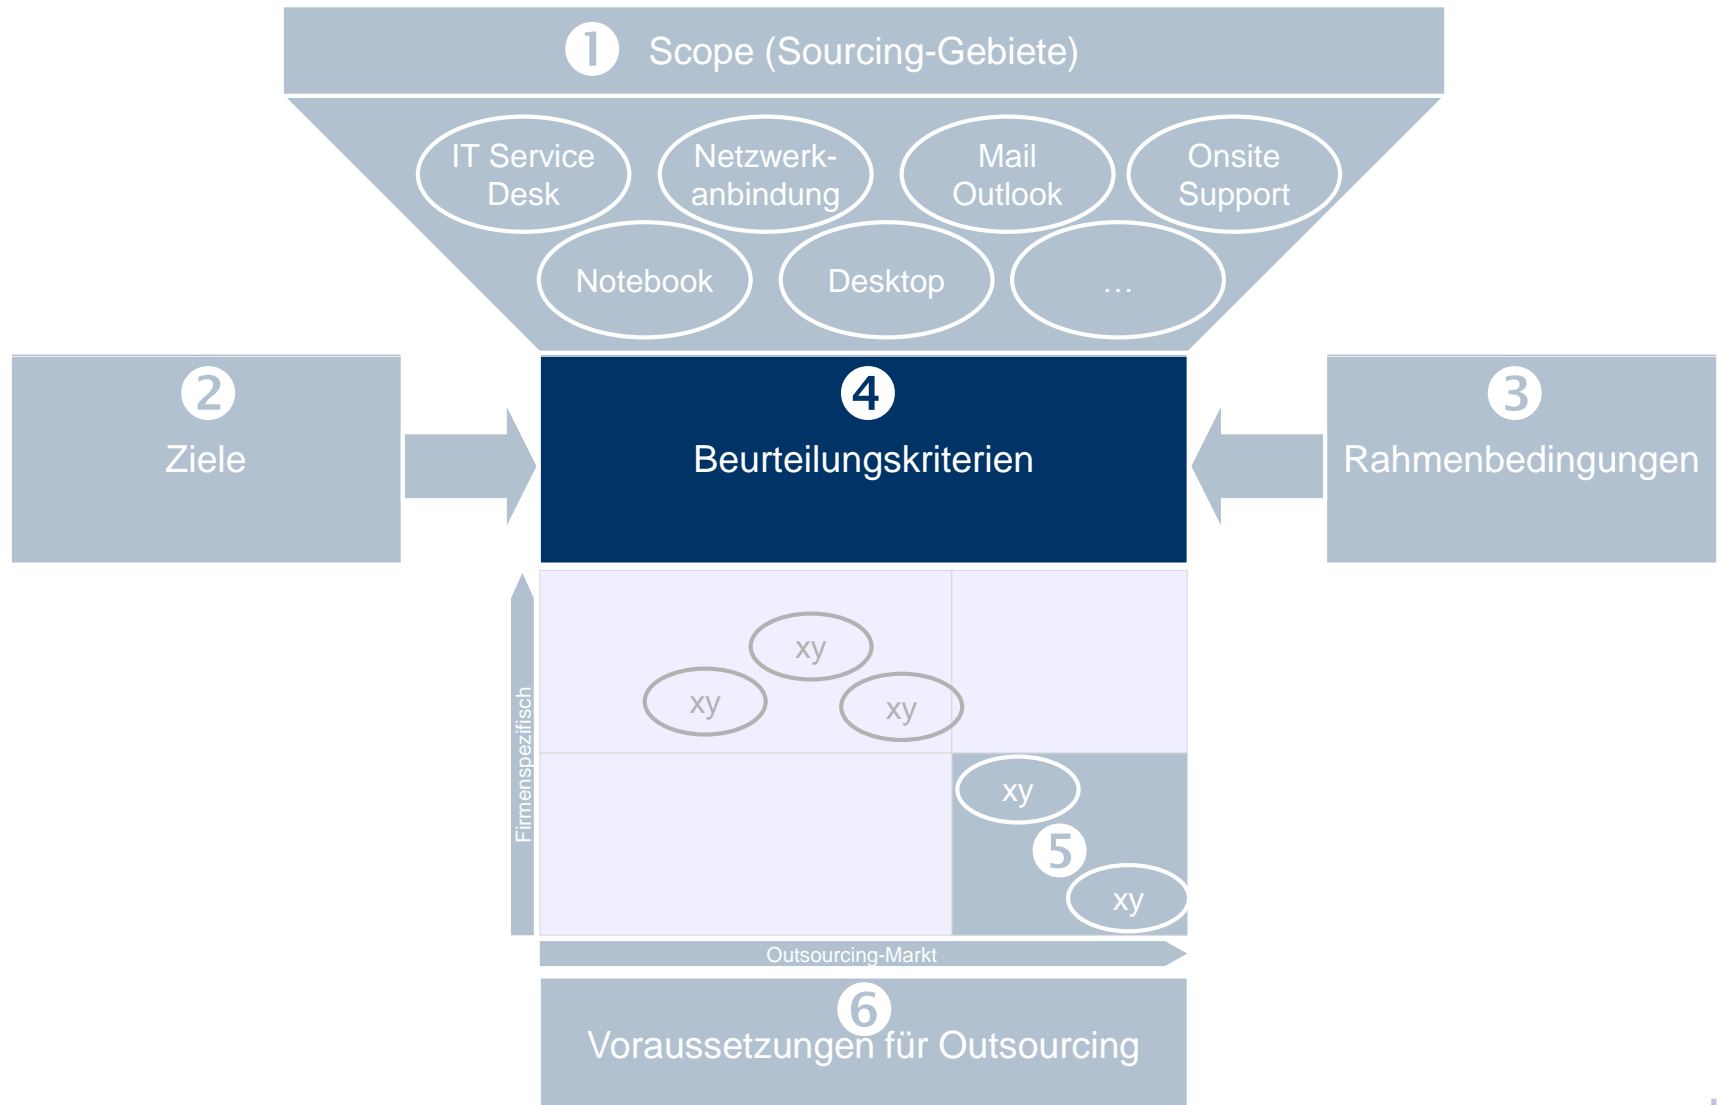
1 Scope (Sourcing-Gebiete)

IT Service Desk

Netzwerkanbindung

Mail Outlook

Onsite Support

Notebook

Desktop

…

2 Ziele

4 Beurteilungskriterien

3 Rahmenbedingungen

Firmenspezifisch

xy

xy

xy

xy

5

xy

Outsourcing-Markt

6 Voraussetzungen für Outsourcing